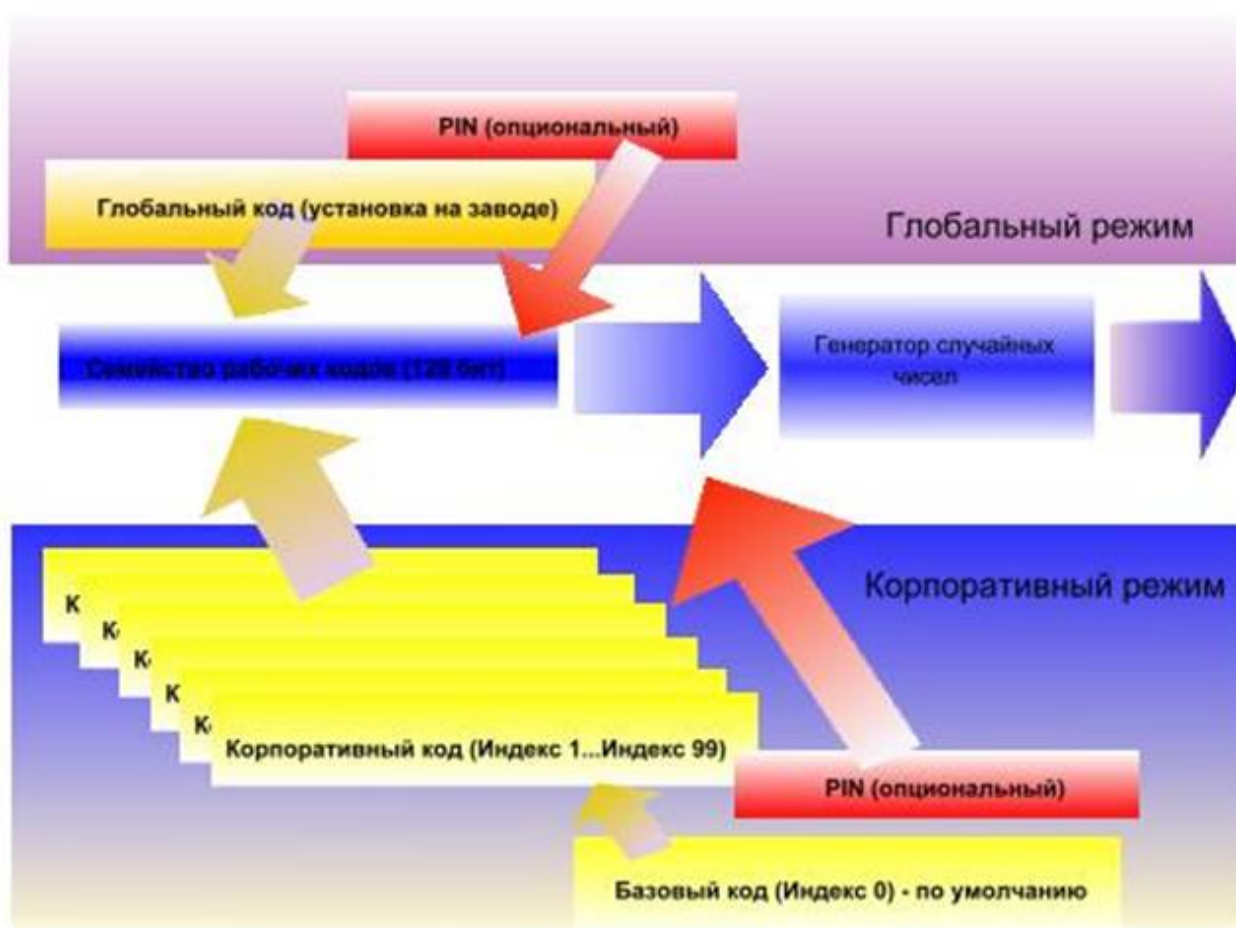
PIN (опциональный)

Глобальный код (установка на заводе)

Глобальный режим

Семейство рабочих кодов (128 бит)

Генератор случайных чисел

Корпоративный режим

К

К

К

К

К

Корпоративный код (Индекс 1...Индекс 99)

PIN (опциональный)

Базовый код (Индекс 0) - по умолчанию